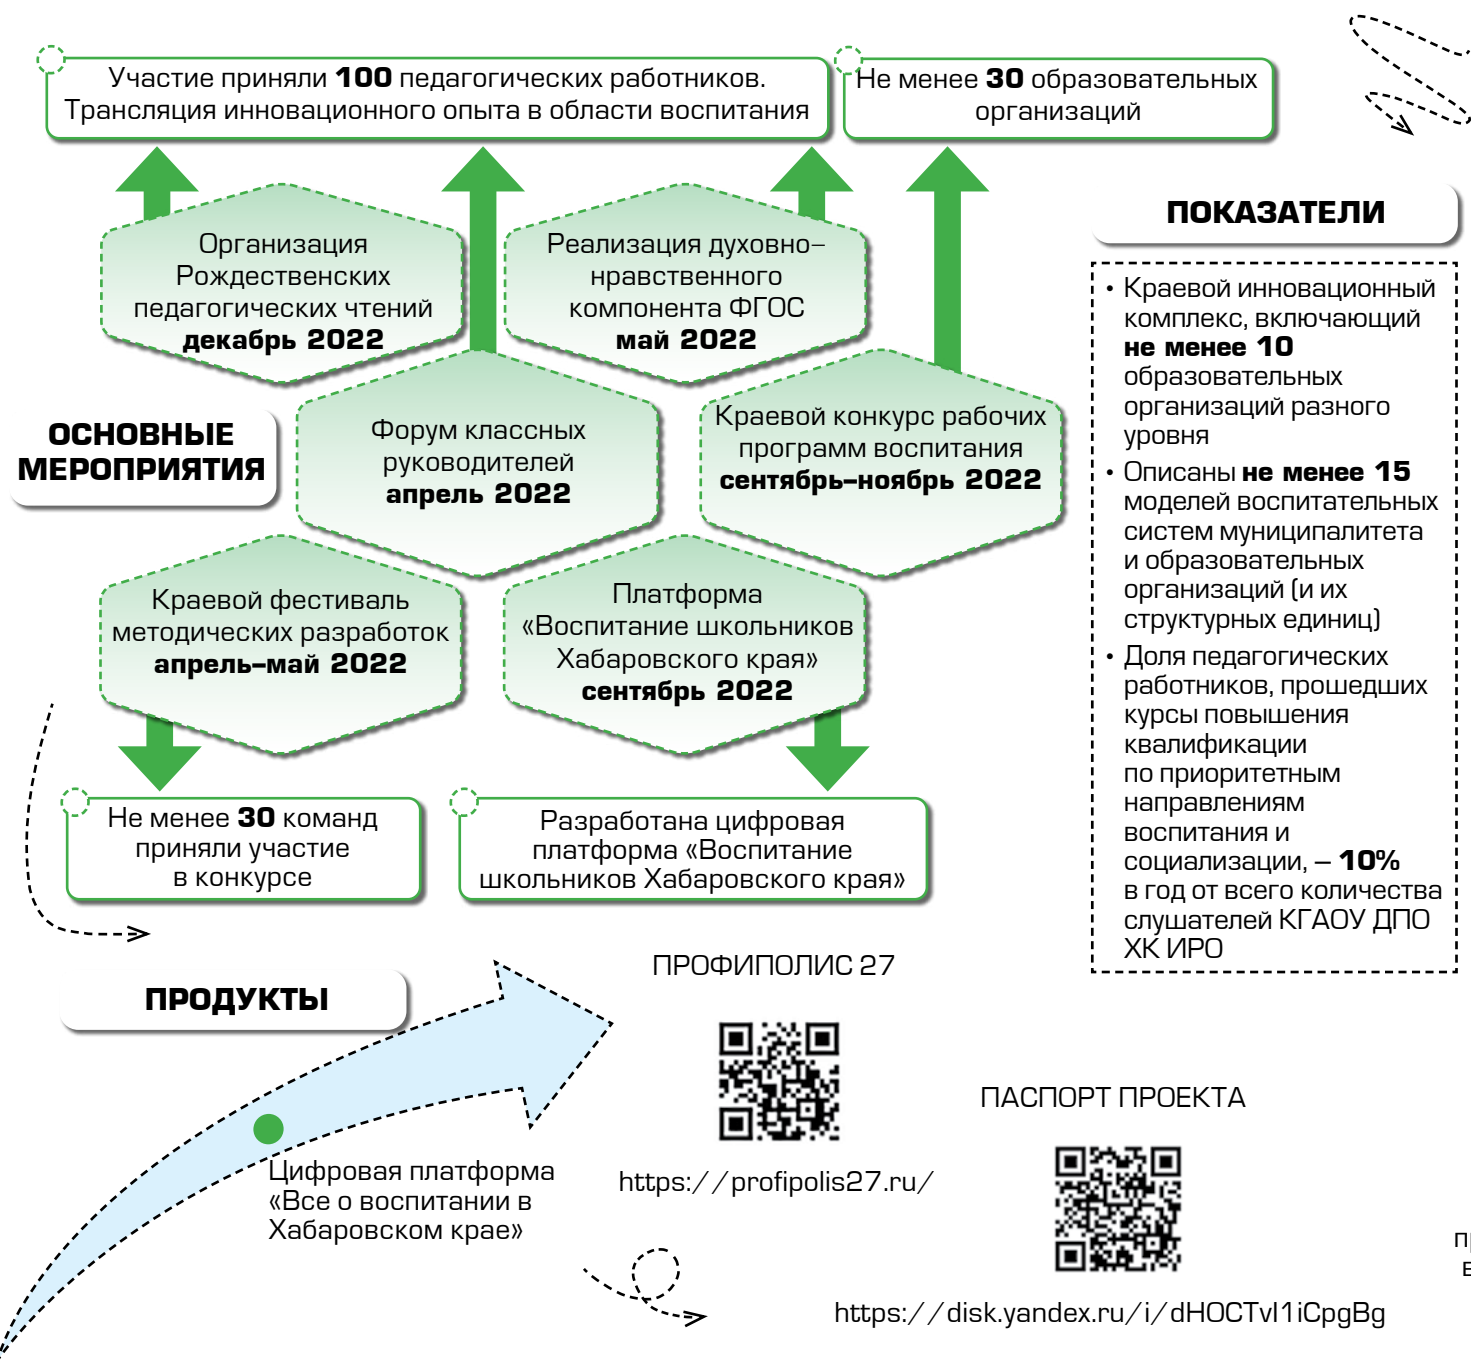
Участие приняли **100** педагогических работников. Трансляция инновационного опыта в области воспитания

Не менее **30** образовательных организаций

ПОКАЗАТЕЛИ

Организация Рождественских педагогических чтений **декабрь 2022**

Реализация духовно–нравственного компонента ФГОС **май 2022**

ОСНОВНЫЕ МЕРОПРИЯТИЯ

Форум классных руководителей **апрель 2022**

Краевой конкурс рабочих программ воспитания **сентябрь–ноябрь 2022**

Краевой фестиваль методических разработок **апрель–май 2022**

Платформа «Воспитание школьников Хабаровского края» **сентябрь 2022**

• Краевой инновационный комплекс, включающий **не менее 10** образовательных организаций разного уровня
• Описаны **не менее 15** моделей воспитательных систем муниципалитета и образовательных организаций (и их структурных единиц)
• Доля педагогических работников, прошедших курсы повышения квалификации по приоритетным направлениям воспитания и социализации, – **10%** в год от всего количества слушателей КГАОУ ДПО ХК ИРО

Не менее **30** команд приняли участие в конкурсе

Разработана цифровая платформа «Воспитание школьников Хабаровского края»

ПРОДУКТЫ

ПРОФИПОЛИС 27

Цифровая платформа «Все о воспитании в Хабаровском крае»

https://profipolis27.ru/

ПАСПОРТ ПРОЕКТА

https://disk.yandex.ru/i/dHOCTvI1iCpgBg

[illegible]